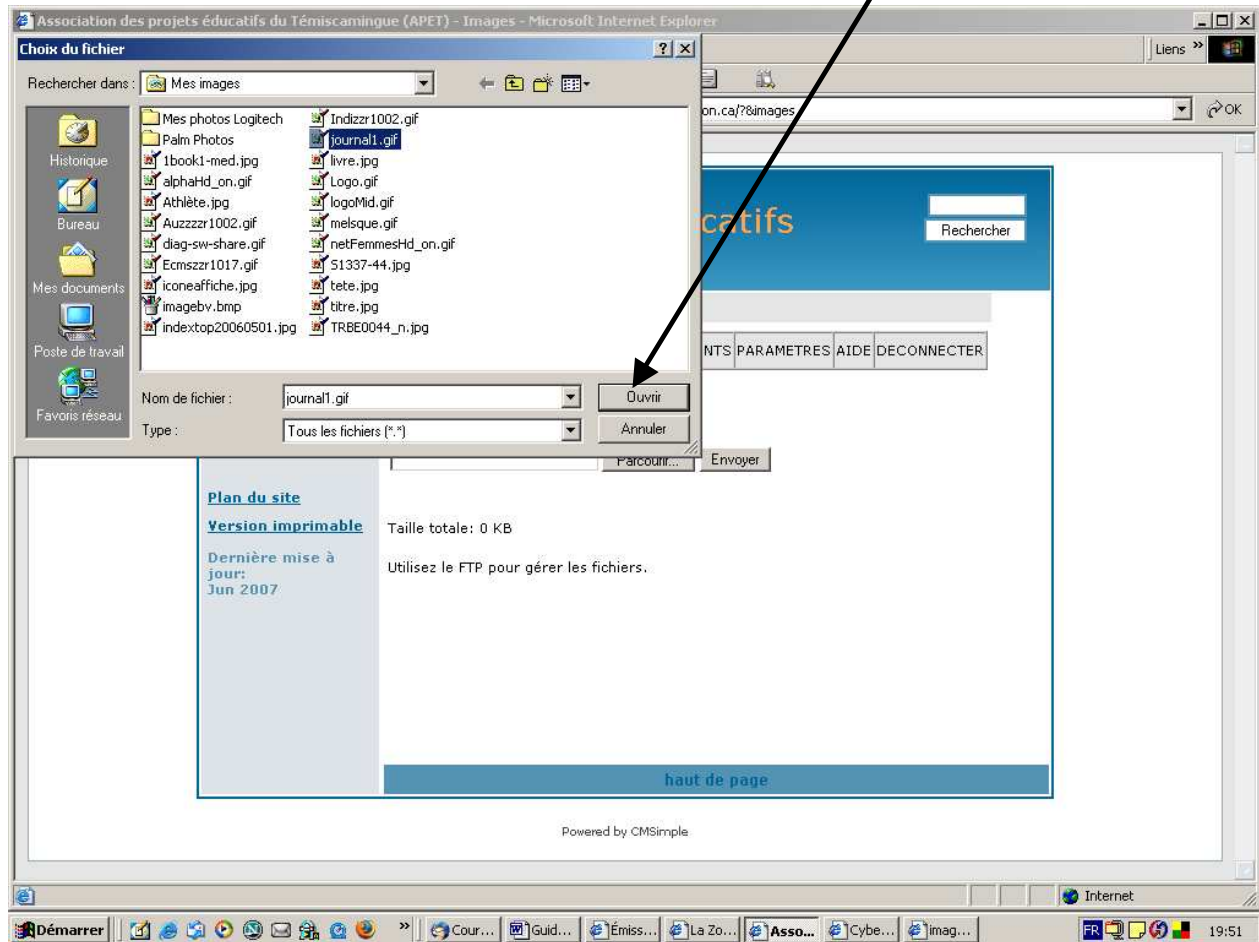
Association des projets éducatifs du Témiscamingue (APET) - Images - Microsoft Internet Explorer

Liens »

on.ca/?&images

OK

Choix du fichier

?

Rechercher dans : Mes images

Historique

Bureau

Mes documents

Poste de travail

Favoris réseau

Mes photos Logitech
Palm Photos
1book1-med.jpg
alphaHd_on.gif
Athlète.jpg
Auzzzzr1002.gif
diag-sw-share.gif
Ecmszzr1017.gif
iconeaffiche.jpg
imagebv.bmp
indextop20060501.jpg

Indizzr1002.gif
journal1.gif
livre.jpg
Logo.gif
logoMid.gif
melsque.gif
netFemmesHd_on.gif
S1337-44.jpg
tete.jpg
titre.jpg
TRBE0044_n.jpg

Nom de fichier : journal1.gif

Ouvrir

Type : Tous les fichiers (*.*)

Annuler

catifs

Rechercher

NTS PARAMETRES AIDE DECONNECTER

Parcourir...

Envoyer

Plan du site

Version imprimable

Dernière mise à jour:
Jun 2007

Taille totale: 0 KB

Utilisez le FTP pour gérer les fichiers.

haut de page

Powered by CMSimple

Internet

Démarrer

Cour...

Guid...

Émiss...

La Zo...

Asso...

Cybe...

imag...

FR

19:51